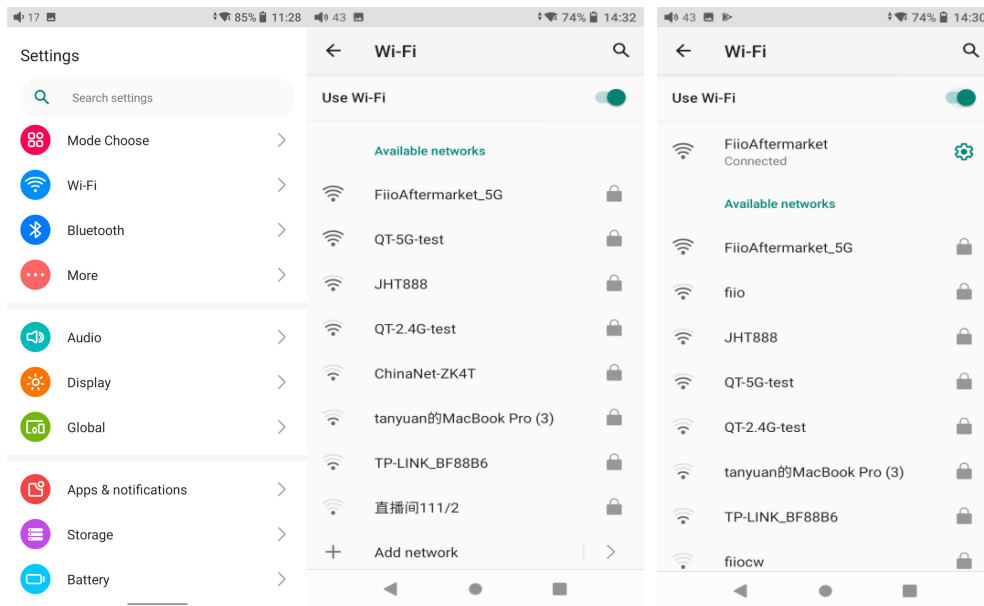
17 85% 11:28

Settings

Search settings

Mode Choose

Wi-Fi

Bluetooth

More

Audio

Display

Global

Apps & notifications

Storage

Battery

43 74% 14:32

Wi-Fi

Use Wi-Fi

Available networks

FiioAftermarket_5G

QT-5G-test

JHT888

QT-2.4G-test

ChinaNet-ZK4T

tanyuan的MacBook Pro (3)

TP-LINK_BF88B6

直播间111/2

Add network

43 74% 14:30

Wi-Fi

Use Wi-Fi

FiioAftermarket
Connected

Available networks

FiioAftermarket_5G

fiio

JHT888

QT-5G-test

QT-2.4G-test

tanyuan的MacBook Pro (3)

TP-LINK_BF88B6

fiiocw